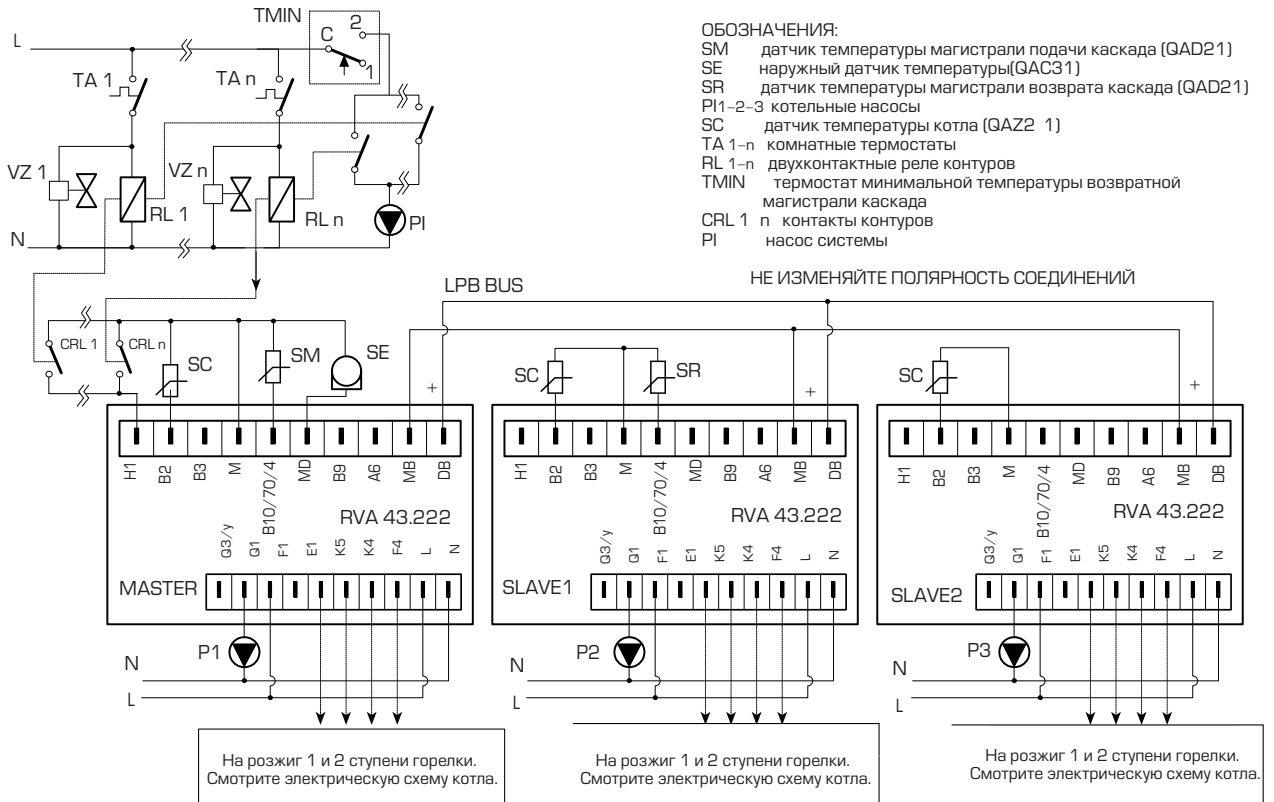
TMIN
C
2
1
L
TA 1
TA n
VZ 1
RL 1
VZ n
RL n
PI
N

ОБОЗНАЧЕНИЯ:
SM датчик температуры магистрали подачи каскада (QAD21)
SE наружный датчик температуры(QAC31)
SR датчик температуры магистрали возврата каскада (QAD21)
PI1-2-3 котельные насосы
SC датчик температуры котла (QAZ2 1)
TA 1-n комнатные термостаты
RL 1-n двухконтактные реле контуров
TMIN термостат минимальной температуры возвратной магистрали каскада
CRL 1 n контакты контуров
PI насос системы

НЕ ИЗМЕНЯЙТЕ ПОЛЯРНОСТЬ СОЕДИНЕНИЙ

LPB BUS

CRL 1
CRL n
SC
SM
SE
+
H1 B2 B3 M B10/70/4 MD B9 A6 MB DB
RVA 43.222
Q3/y Q1 F1 E1 K5 K4 F4 L N
MASTER
P1
N
L

SC
SR
+
H1 B2 B3 M B10/70/4 MD B9 A6 MB DB
RVA 43.222
Q3/y Q1 F1 E1 K5 K4 F4 L N
SLAVE1
P2
N
L

SC
+
H1 B2 B3 M B10/70/4 MD B9 A6 MB DB
RVA 43.222
Q3/y Q1 F1 E1 K5 K4 F4 L N
SLAVE2
P3
N
L

На розжиг 1 и 2 ступени горелки. Смотрите электрическую схему котла.

На розжиг 1 и 2 ступени горелки. Смотрите электрическую схему котла.

На розжиг 1 и 2 ступени горелки. Смотрите электрическую схему котла.